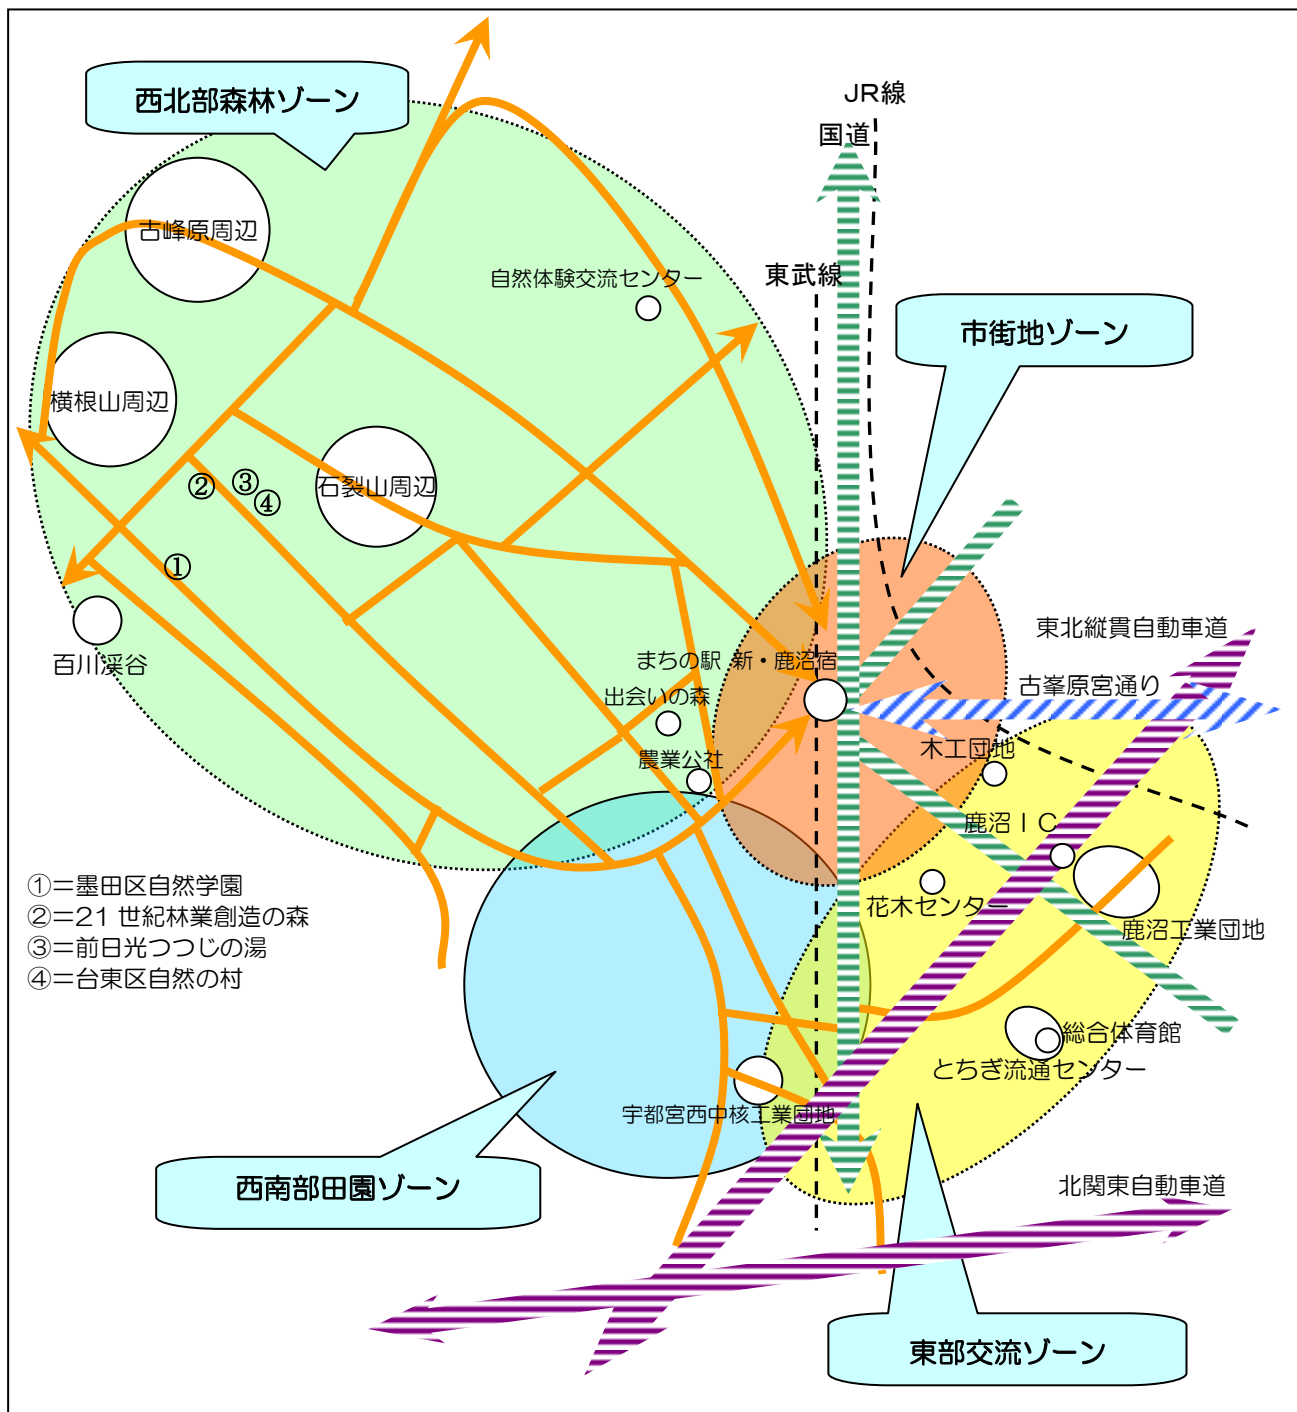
西北部森林ゾーン

古峰原周辺

横根山周辺

石裂山周辺

自然体験交流センター

百川渓谷

① ② ③ ④

JR線

国道

東武線

市街地ゾーン

東北縦貫自動車道

古峯原宮通り

まちの駅 新・鹿沼宿

出会いの森

農業公社

木工団地

鹿沼IC

花木センター

鹿沼工業団地

総合体育館

とちぎ流通センター

宇都宮西中核工業団地

北関東自動車道

①＝墨田区自然学園
②＝21 世紀林業創造の森
③＝前日光つつじの湯
④＝台東区自然の村

西南部田園ゾーン

東部交流ゾーン